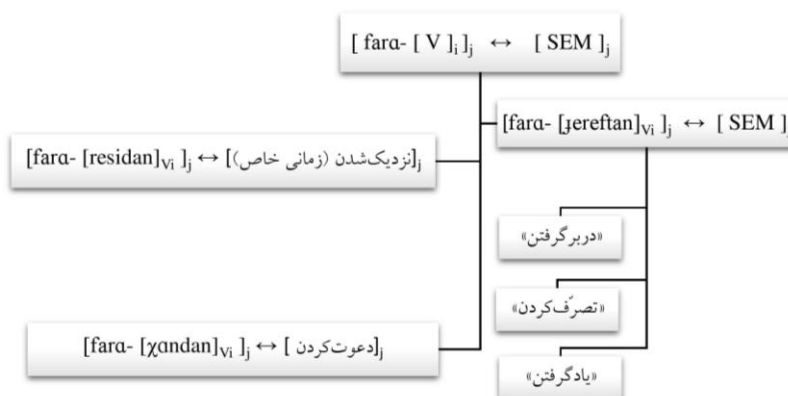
$[\text{fara- } [\text{ V }]_i\,]_j \leftrightarrow [\text{ SEM }]_j$

$[\text{fara- } [\text{ɟereftan}]_{Vi}\,]_j \leftrightarrow [\text{ SEM }]$

$[\text{fara- } [\text{residan}]_{Vi}\,]_j \leftrightarrow [$نزدیک‌شدن (زمانی خاص)$]_j$

«دربرگرفتن»

«تصرّف‌کردن»

$[\text{fara- } [\text{χandan}]_{Vi}\,]_j \leftrightarrow [$ دعوت‌کردن $]_j$

«یادگرفتن»